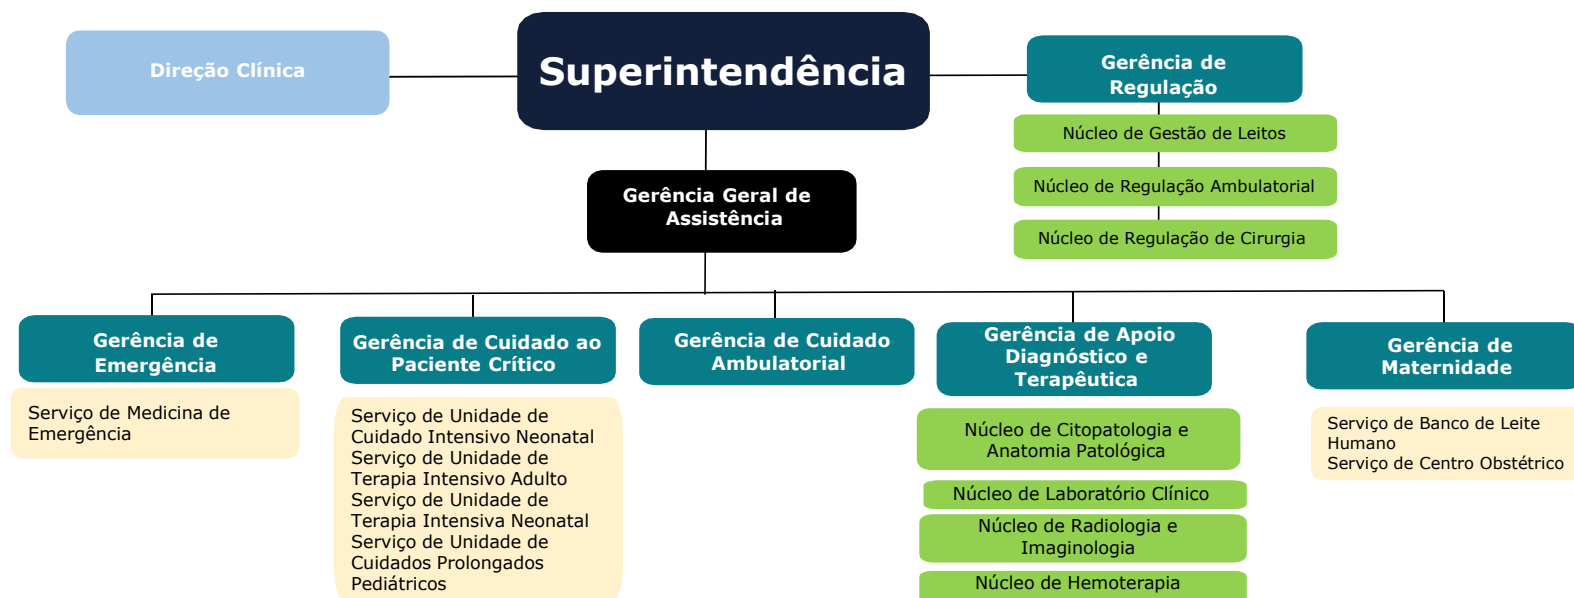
Direção Clínica

Superintendência

Gerência de Regulação

Núcleo de Gestão de Leitos

Núcleo de Regulação Ambulatorial

Núcleo de Regulação de Cirurgia

Gerência Geral de Assistência

Gerência de Emergência

Serviço de Medicina de Emergência

Gerência de Cuidado ao Paciente Crítico

Serviço de Unidade de Cuidado Intensivo Neonatal
Serviço de Unidade de Terapia Intensivo Adulto
Serviço de Unidade de Terapia Intensiva Neonatal
Serviço de Unidade de Cuidados Prolongados Pediátricos

Gerência de Cuidado Ambulatorial

Gerência de Apoio Diagnóstico e Terapêutica

Núcleo de Citopatologia e Anatomia Patológica

Núcleo de Laboratório Clínico

Núcleo de Radiologia e Imaginologia

Núcleo de Hemoterapia

Gerência de Maternidade

Serviço de Banco de Leite Humano
Serviço de Centro Obstétrico